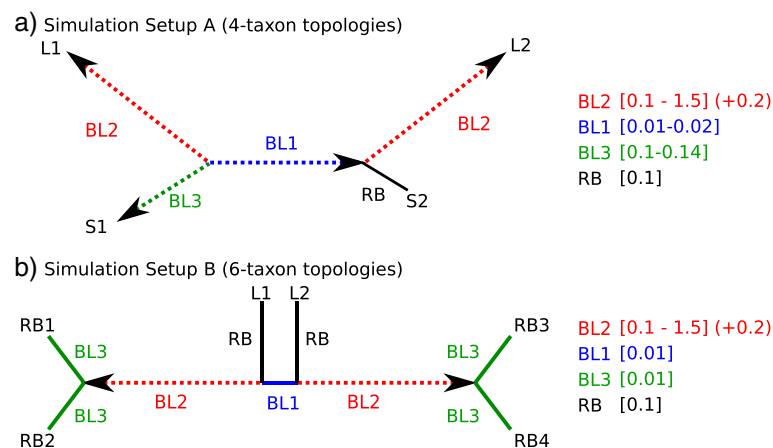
a) Simulation Setup A (4-taxon topologies)

L1

L2

BL2

BL1

BL2

BL3

RB

S1

S2

BL2 [0.1 - 1.5] (+0.2)
BL1 [0.01-0.02]
BL3 [0.1-0.14]
RB [0.1]

b) Simulation Setup B (6-taxon topologies)

L1 L2

RB1

RB

RB

RB3

BL3

BL3

BL2

BL1

BL2

BL3

BL3

RB2

RB4

BL2 [0.1 - 1.5] (+0.2)
BL1 [0.01]
BL3 [0.01]
RB [0.1]